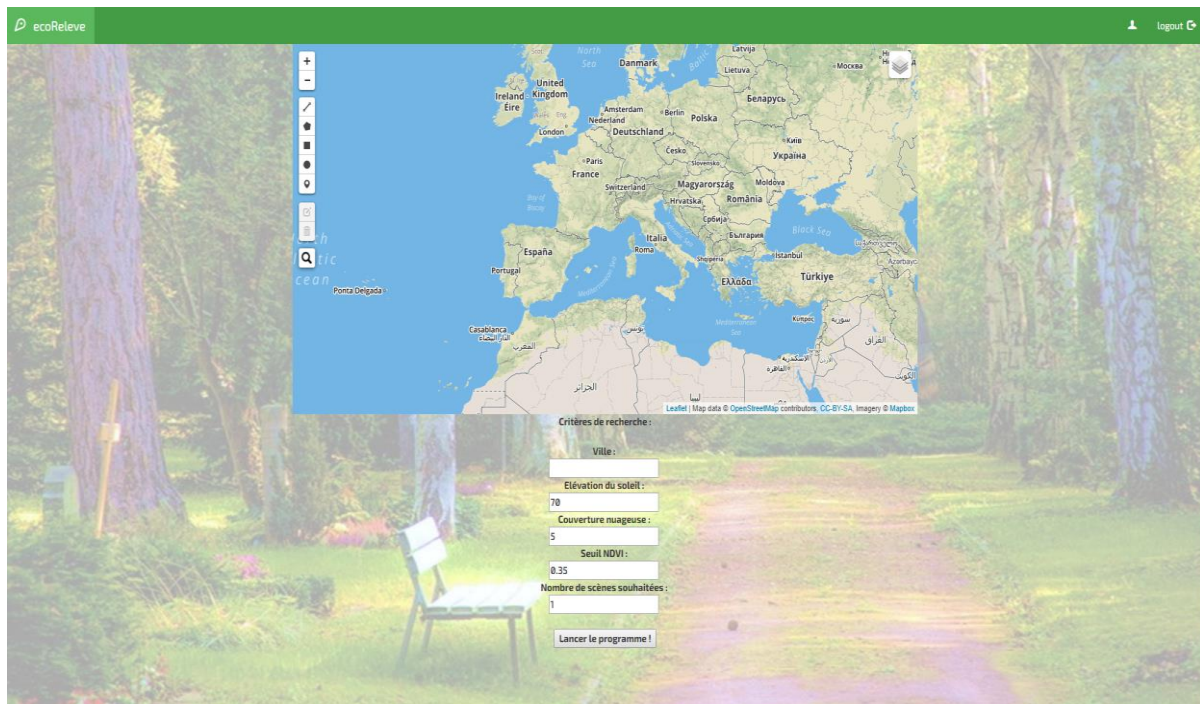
ecoReleve

logout

+
−

North Sea
Danmark
Latvija
Lietuva
Москва
United Kingdom
Ireland Éire
London
Amsterdam
Nederland
Berlin
Polska
Беларусь
Deutschland
Česko
Київ
Україна
Paris
France
Slovensko
Switzerland
Magyarország
Moldova
Hrvatska
România
Bay of Biscay
Србија
Black Sea
Italia
България
España
Roma
Portugal
Shqipëria
İstanbul
Ελλάδα
Türkiye
Ponta Delgada
Κύπρος
سوريا
Casablanca
الدار البيضاء
تونس
العراق
المغرب
الإسكندرية
القاهرة
الجزائر
ليبيا

Leaflet | Map data © OpenStreetMap contributors, CC-BY-SA, Imagery © Mapbox

Critères de recherche :

Ville :

Elévation du soleil :
70
Couverture nuageuse :
5
Seuil NDVI :
0.35
Nombre de scènes souhaitées :
1

Lancer le programme !